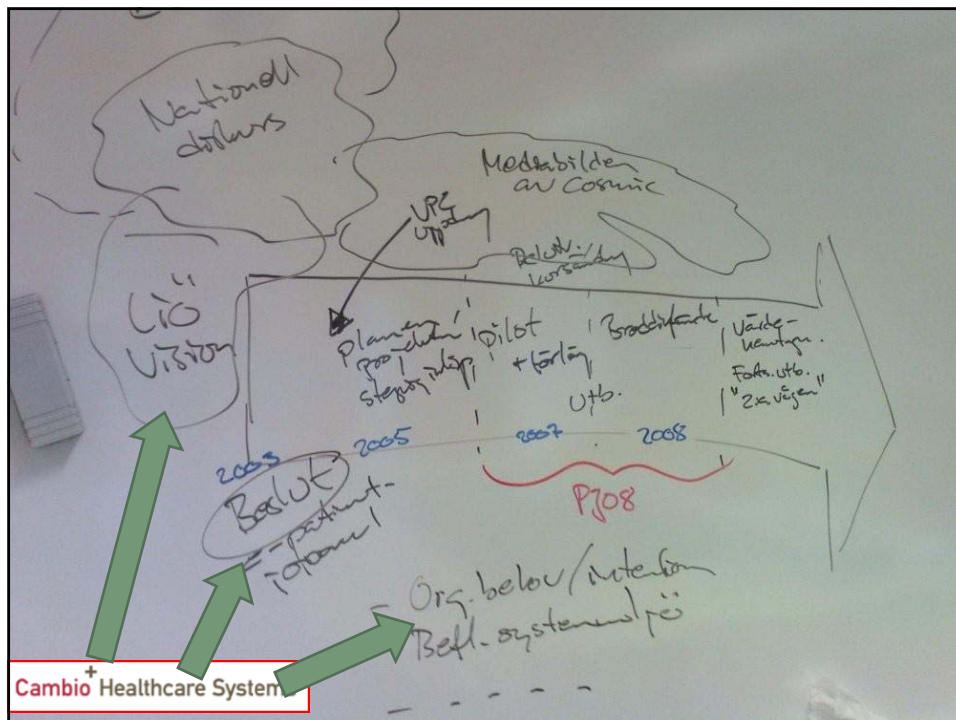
Nationell diskurs

Mediabilden av Cosmic

UPE utredning

Beslut/kursändring

LiÖ vision

planering/ stegvis införande

Pilot + förlängning

Bredd-införande

Utb.

Värdehemtagn. Forts. utb. "2:a vägen"

2003

2005

2007

2008

PJ08

Beslut

- patient-information

- Org. beslut/interfunktion

- Befl. systemmiljö

Cambio Healthcare Systems